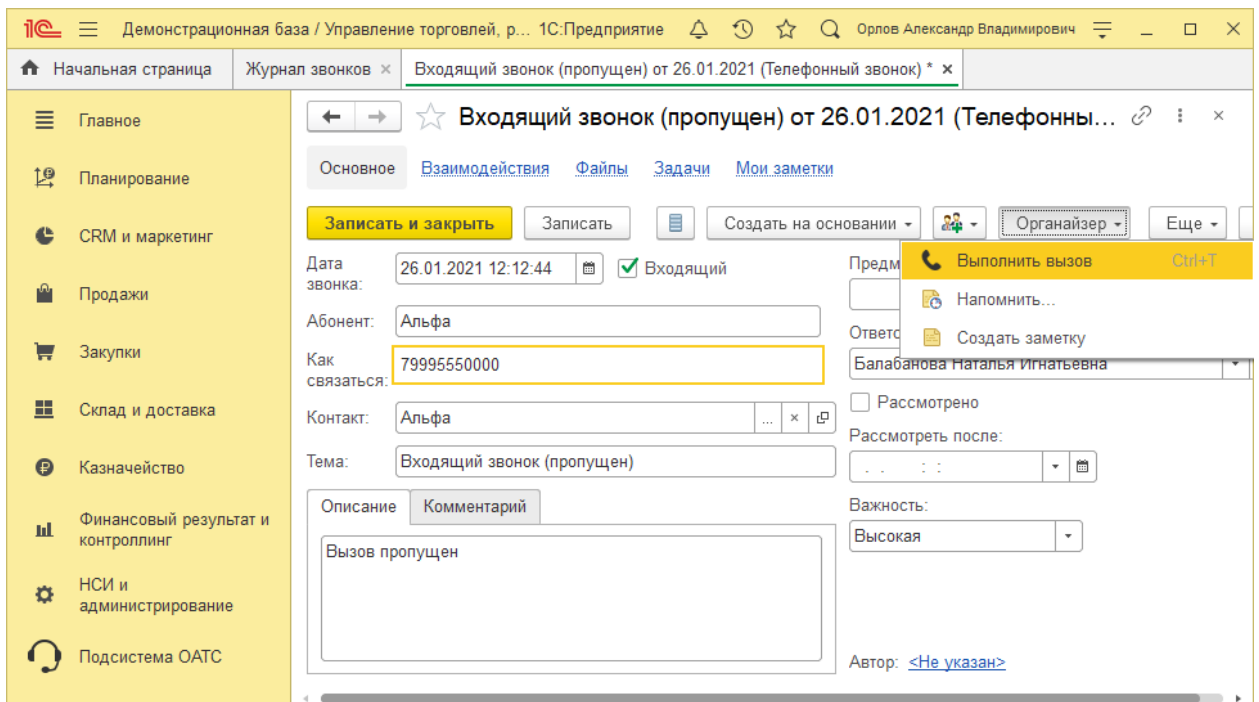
1С Демонстрационная база / Управление торговлей, р... 1С:Предприятие Орлов Александр Владимирович

Начальная страница | Журнал звонков × | Входящий звонок (пропущен) от 26.01.2021 (Телефонный звонок) * ×

Главное
Планирование
CRM и маркетинг
Продажи
Закупки
Склад и доставка
Казначейство
Финансовый результат и контроллинг
НСИ и администрирование
Подсистема ОАТС

Входящий звонок (пропущен) от 26.01.2021 (Телефонны...

Основное Взаимодействия Файлы Задачи Мои заметки

Записать и закрыть | Записать | Создать на основании | Органайзер | Еще

Выполнить вызов Ctrl+T
Напомнить...
Создать заметку

Дата звонка: 26.01.2021 12:12:44 ☑ Входящий
Предм
Абонент: Альфа
Ответс
Как связаться: 79995550000
Балабанова Наталья Игнатьевна
Контакт: Альфа
Рассмотрено
Рассмотреть после:
Тема: Входящий звонок (пропущен)
Важность:
Высокая

Описание | Комментарий
Вызов пропущен

Автор: <Не указан>